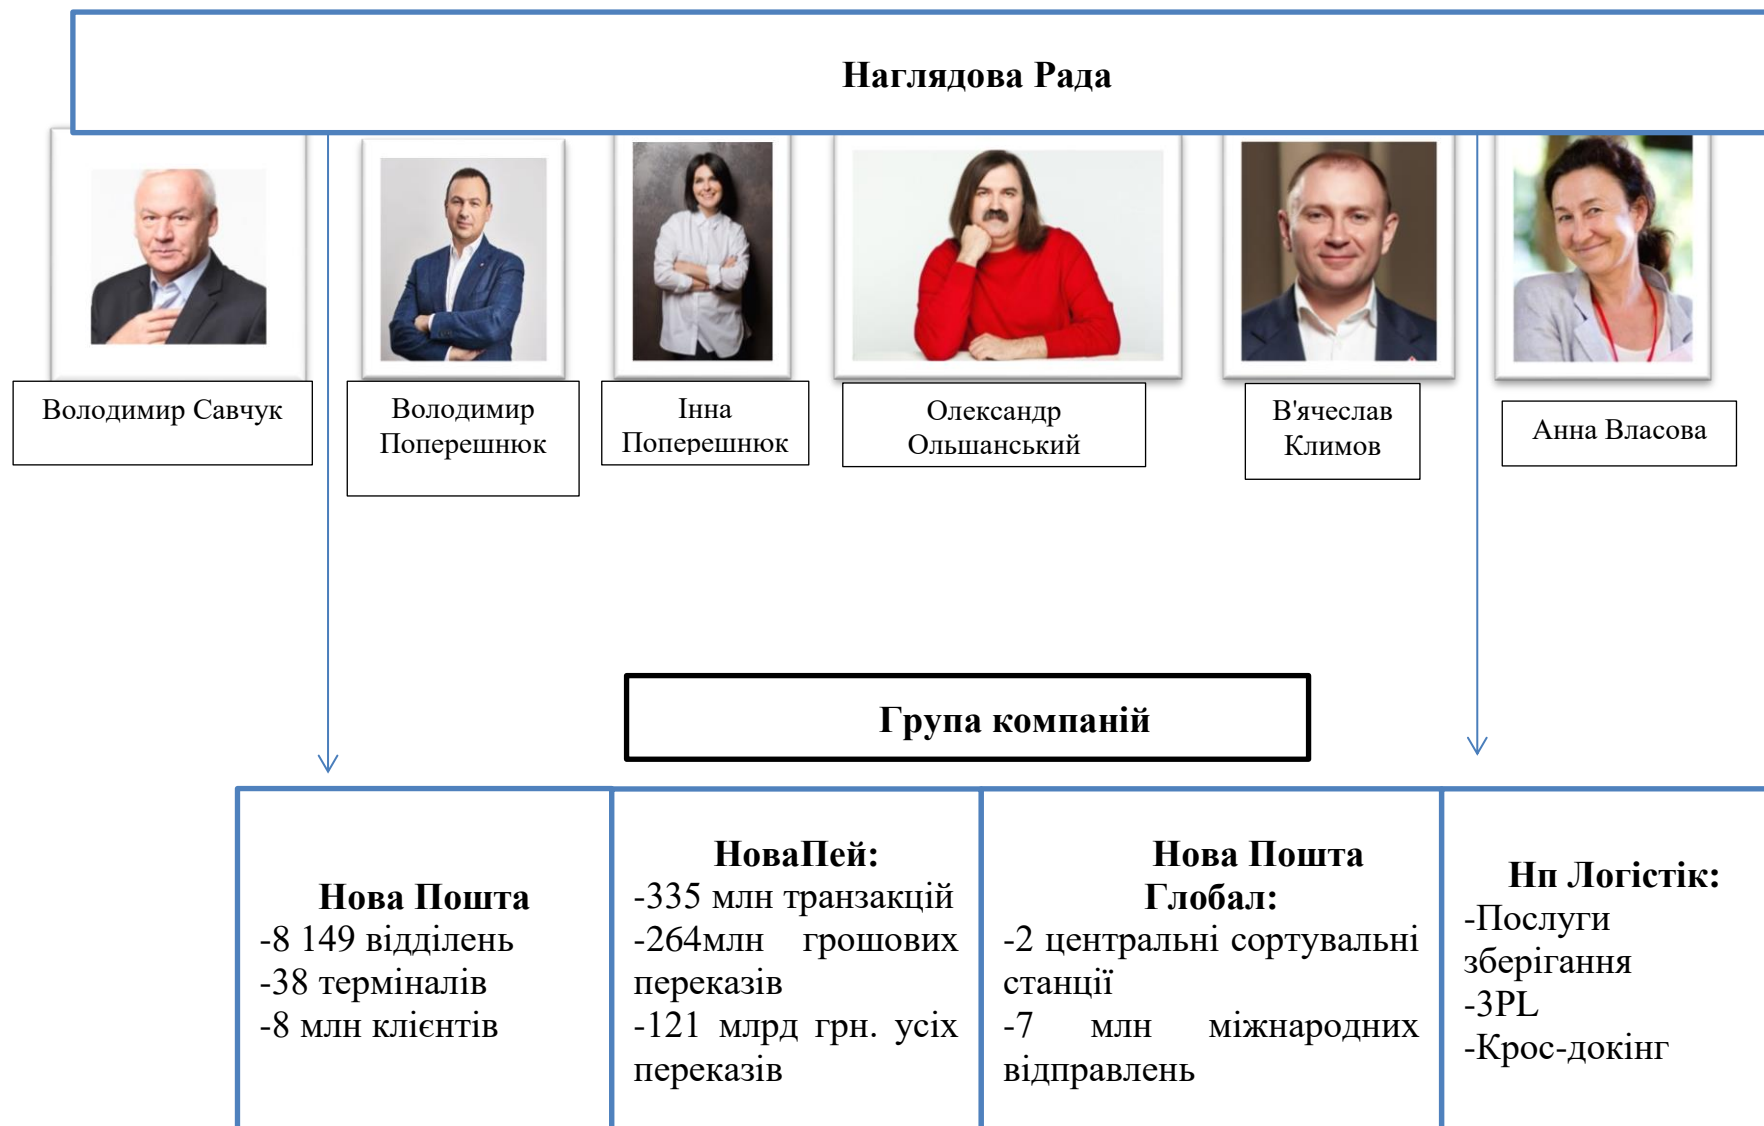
Наглядова Рада

Володимир Савчук

Володимир Поперешнюк

Інна Поперешнюк

Олександр Ольшанський

В'ячеслав Климов

Анна Власова

Група компаній

Нова Пошта
-8 149 відділень
-38 терміналів
-8 млн клієнтів

НоваПей:
-335 млн транзакцій
-264млн грошових переказів
-121 млрд грн. усіх переказів

Нова Пошта Глобал:
-2 центральні сортувальні станції
-7 млн міжнародних відправлень

Нп Логістік:
-Послуги зберігання
-3PL
-Крос-докінг